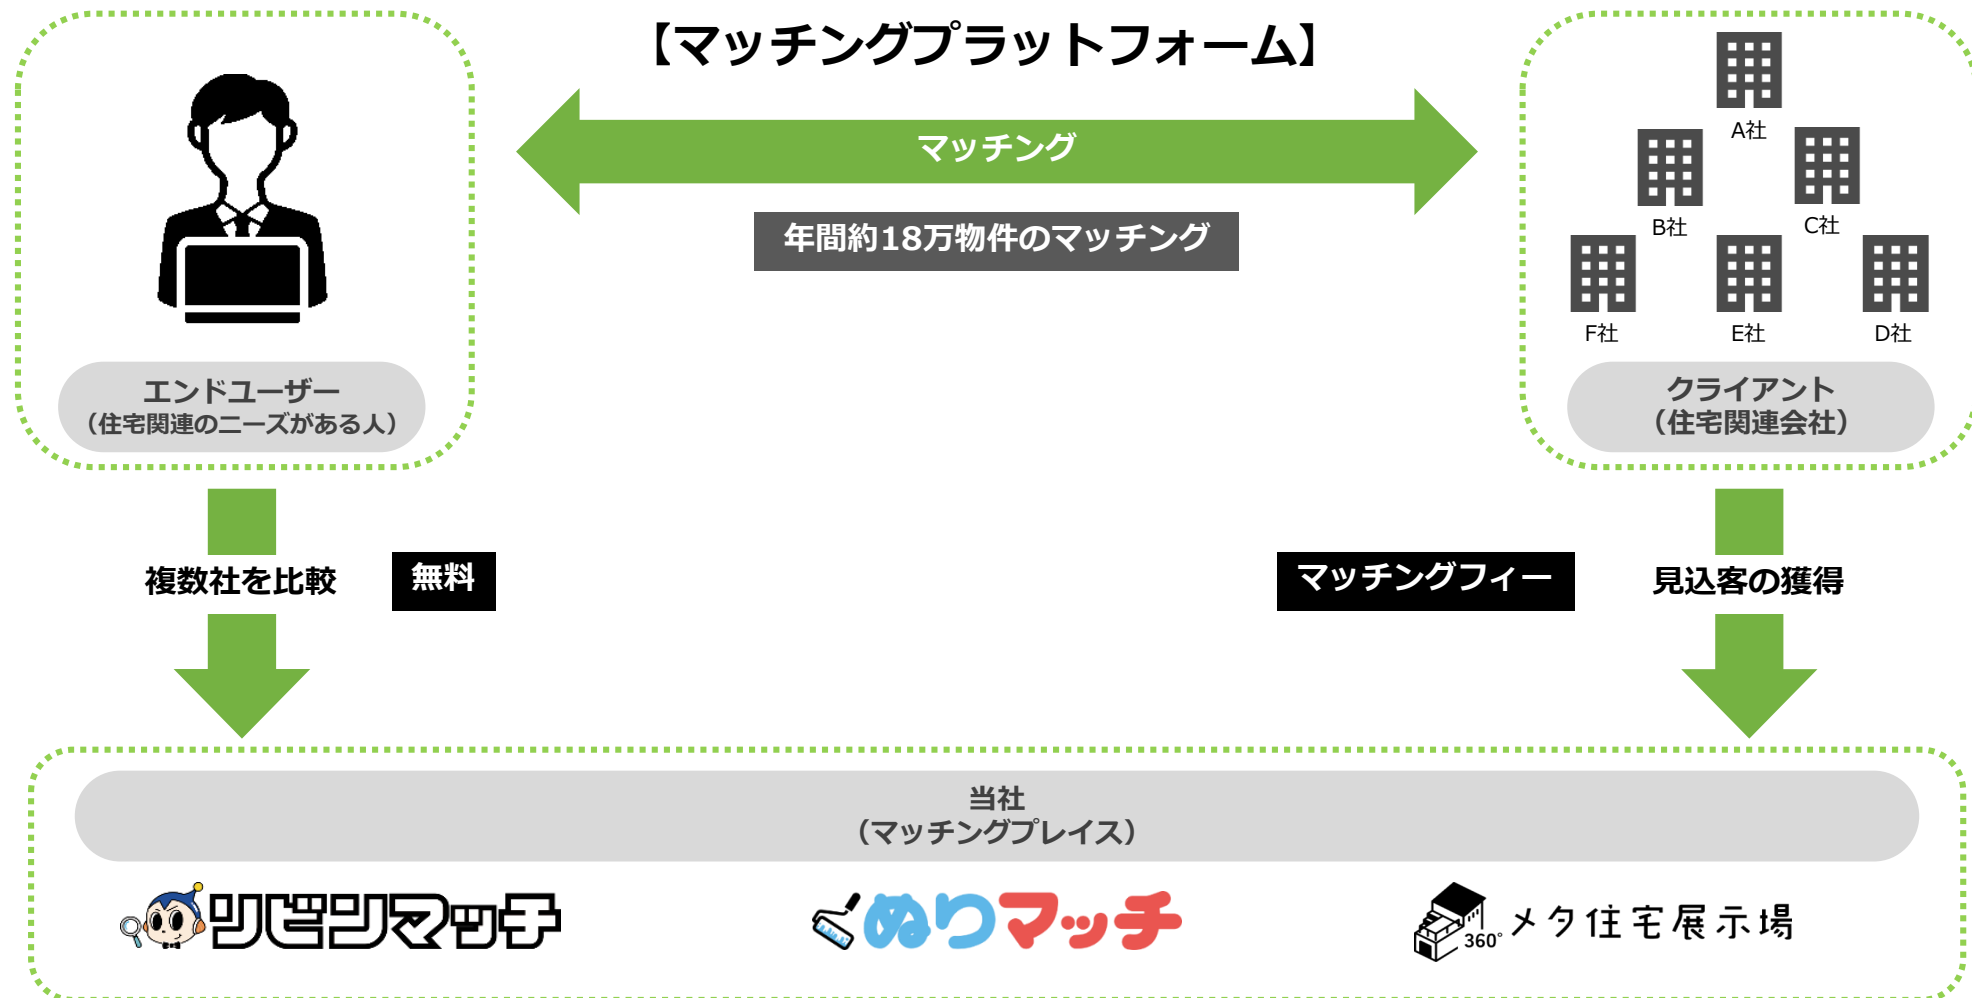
【マッチングプラットフォーム】

マッチング

年間約18万物件のマッチング

エンドユーザー
（住宅関連のニーズがある人）

A社
B社
C社
F社
E社
D社

クライアント
（住宅関連会社）

複数社を比較

無料

マッチングフィー

見込客の獲得

当社
（マッチングプレイス）

リビンマッチ

ぬりマッチ

360°

メタ住宅展示場